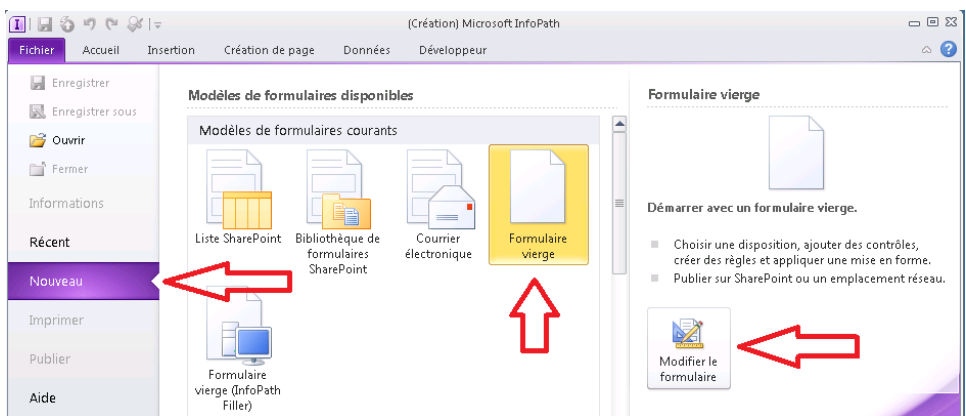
(Création) Microsoft InfoPath

Fichier | Accueil | Insertion | Création de page | Données | Développeur

Enregistrer
Enregistrer sous
Ouvrir
Fermer
Informations
Récent
Nouveau
Imprimer
Publier
Aide

Modèles de formulaires disponibles

Modèles de formulaires courants

Liste SharePoint
Bibliothèque de formulaires SharePoint
Courrier électronique
Formulaire vierge
Formulaire vierge (InfoPath Filler)

Formulaire vierge

Démarrer avec un formulaire vierge.

Choisir une disposition, ajouter des contrôles, créer des règles et appliquer une mise en forme.
Publier sur SharePoint ou un emplacement réseau.

Modifier le formulaire